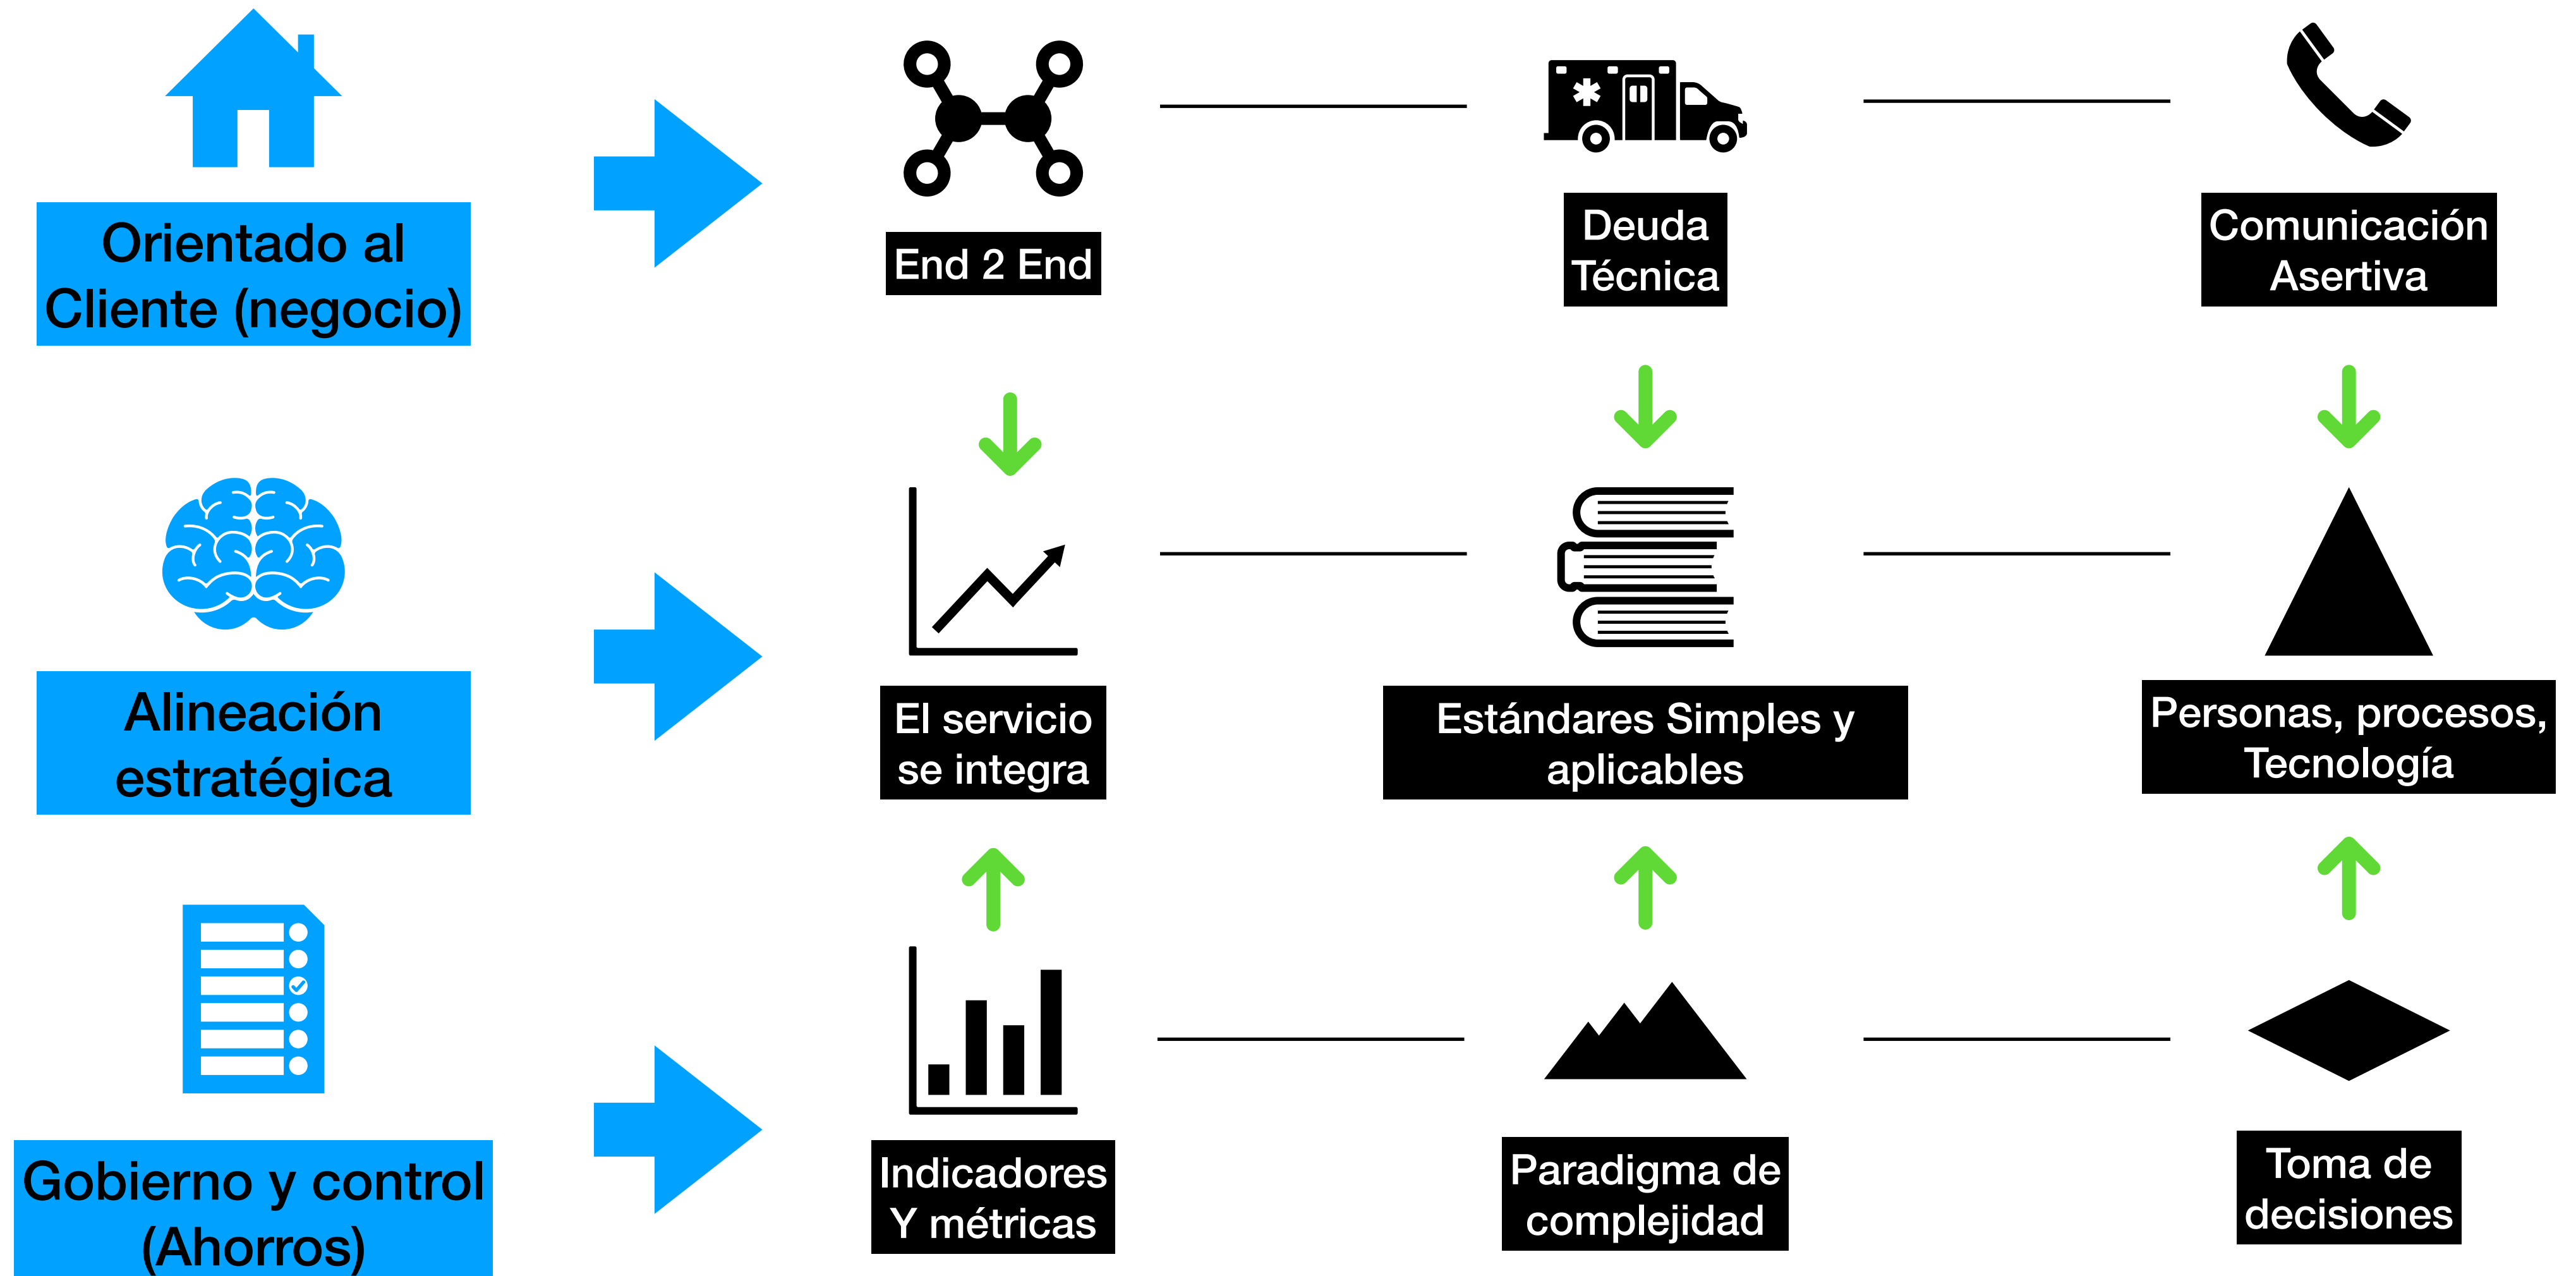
Orientado al Cliente (negocio)

End 2 End

Deuda Técnica

Comunicación Asertiva

Alineación estratégica

El servicio se integra

Estándares Simples y aplicables

Personas, procesos, Tecnología

Gobierno y control (Ahorros)

Indicadores Y métricas

Paradigma de complejidad

Toma de decisiones